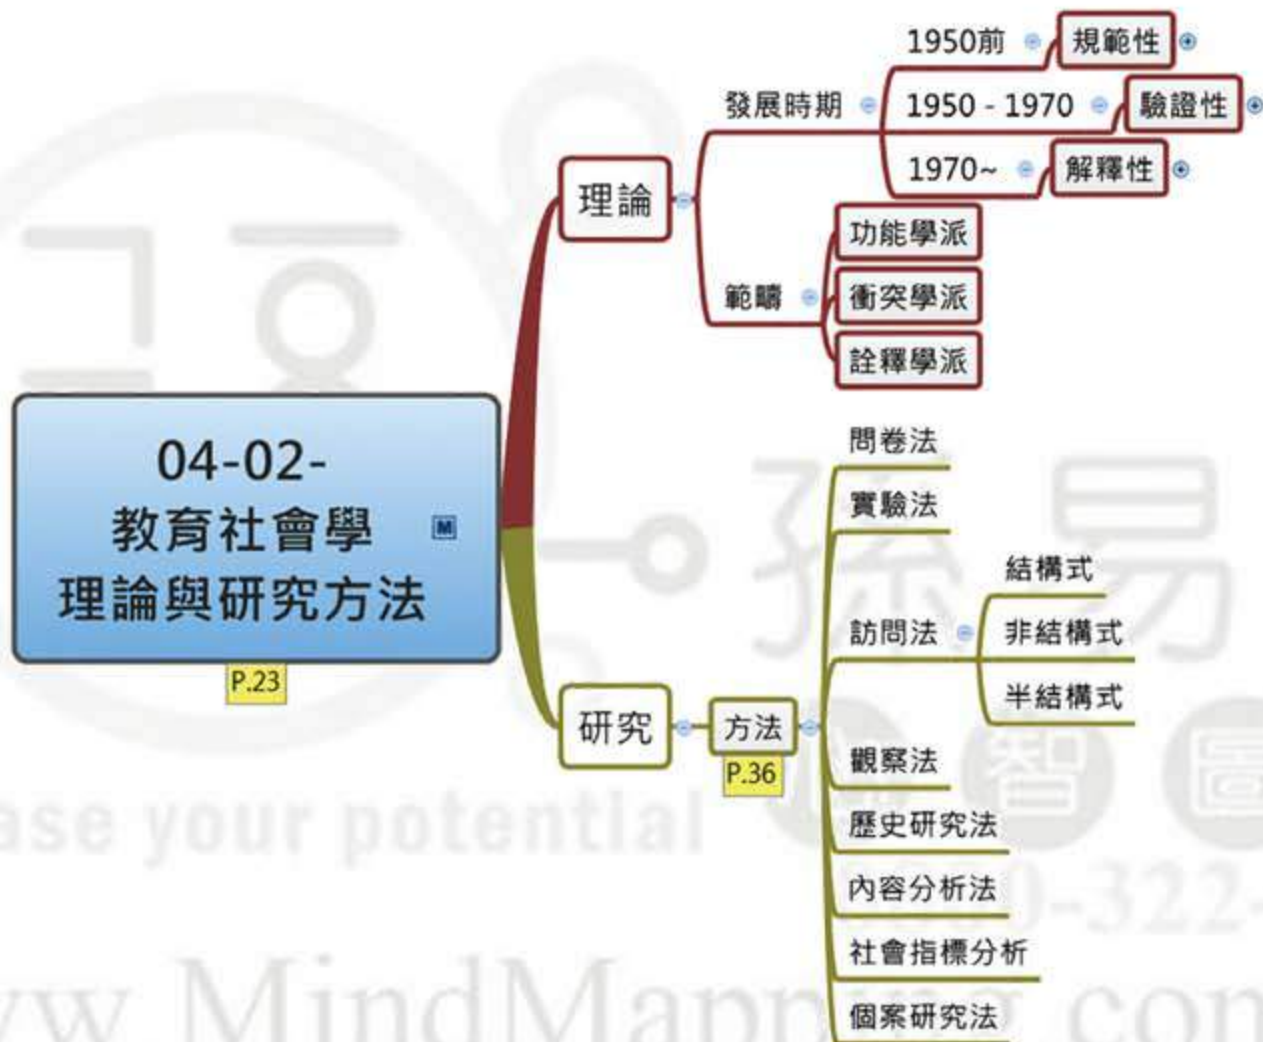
04-02-
教育社會學
理論與研究方法

P.23

理論

發展時期

1950前
規範性

1950 - 1970
驗證性

1970~
解釋性

範疇

功能學派
衝突學派
詮釋學派

研究

方法
P.36

問卷法
實驗法
訪問法
結構式
非結構式
半結構式
觀察法
歷史研究法
內容分析法
社會指標分析
個案研究法

孫易
智
ase your potential
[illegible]-322-
ww MindMapp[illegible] con